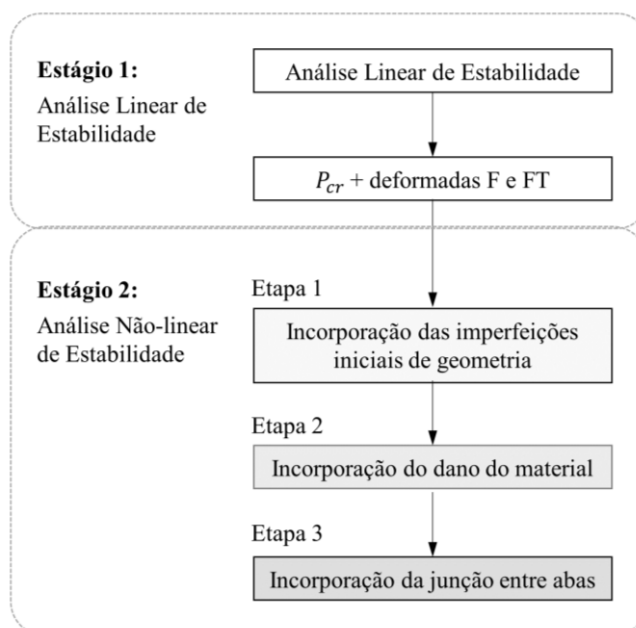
**Estágio 1:**
Análise Linear de Estabilidade

Análise Linear de Estabilidade

$P_{cr}$ + deformadas F e FT

**Estágio 2:**
Análise Não-linear de Estabilidade

Etapa 1

Incorporação das imperfeições iniciais de geometria

Etapa 2

Incorporação do dano do material

Etapa 3

Incorporação da junção entre abas